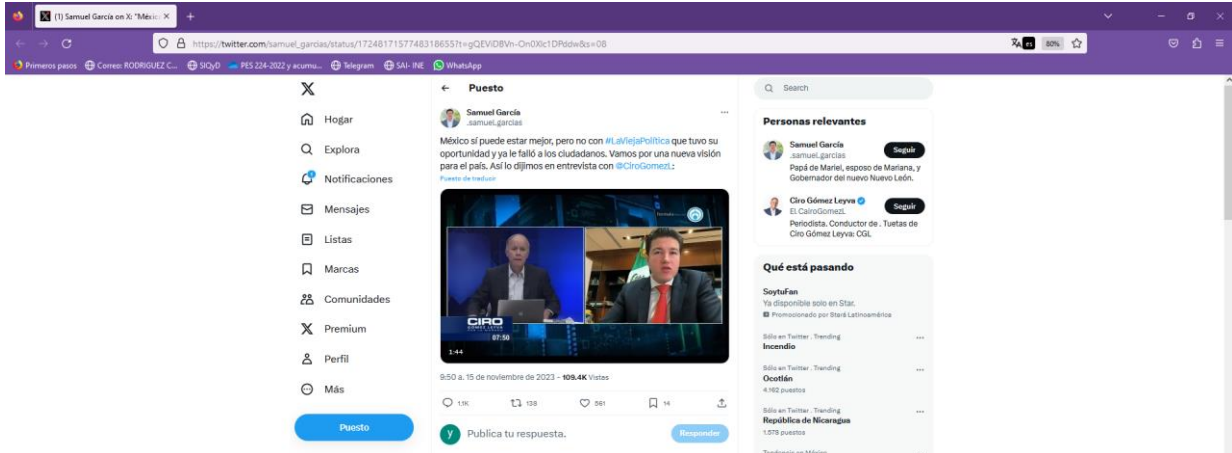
(1) Samuel García on X: "Méxic

https://twitter.com/samuel_garcias/status/1724817157748318655?t=gQEVlD8Vn-On0Xlc1DPddw&s=08

80%

Primeros pasos Correo: RODRIGUEZ C... SIQyD PES 224-2022 y acumu... Telegram SAI- INE WhatsApp

Hogar
Explora
Notificaciones
Mensajes
Listas
Marcas
Comunidades
Premium
Perfil
Más
Puesto

Puesto

Samuel García
samuel_garcias

México sí puede estar mejor, pero no con #LaViejaPolítica que tuvo su oportunidad y ya le falló a los ciudadanos. Vamos por una nueva visión para el país. Así lo dijimos en entrevista con @CiroGomezL:

Puesto de traducir

CIRO
07:50
1:44

9:50 a. 15 de noviembre de 2023 · 109.4K Vistas

1.1K 138 561 14

Publica tu respuesta.
Responder

Search

Personas relevantes

Samuel García
samuel_garcias
Seguir
Papá de Mariel, esposo de Mariana, y Gobernador del nuevo Nuevo León.

Ciro Gómez Leyva
El CairoGomezL
Seguir
Periodista. Conductor de . Tuetas de Ciro Gómez Leyva: CGL

Qué está pasando

SoytuFan
Ya disponible solo en Star.
Promocionado por Star Latinoamérica

Sólo en Twitter . Trending
Incendio

Sólo en Twitter . Trending
Ocotlán
4.162 puestos

Sólo en Twitter . Trending
República de Nicaragua
1.575 puestos

Tendencia en México